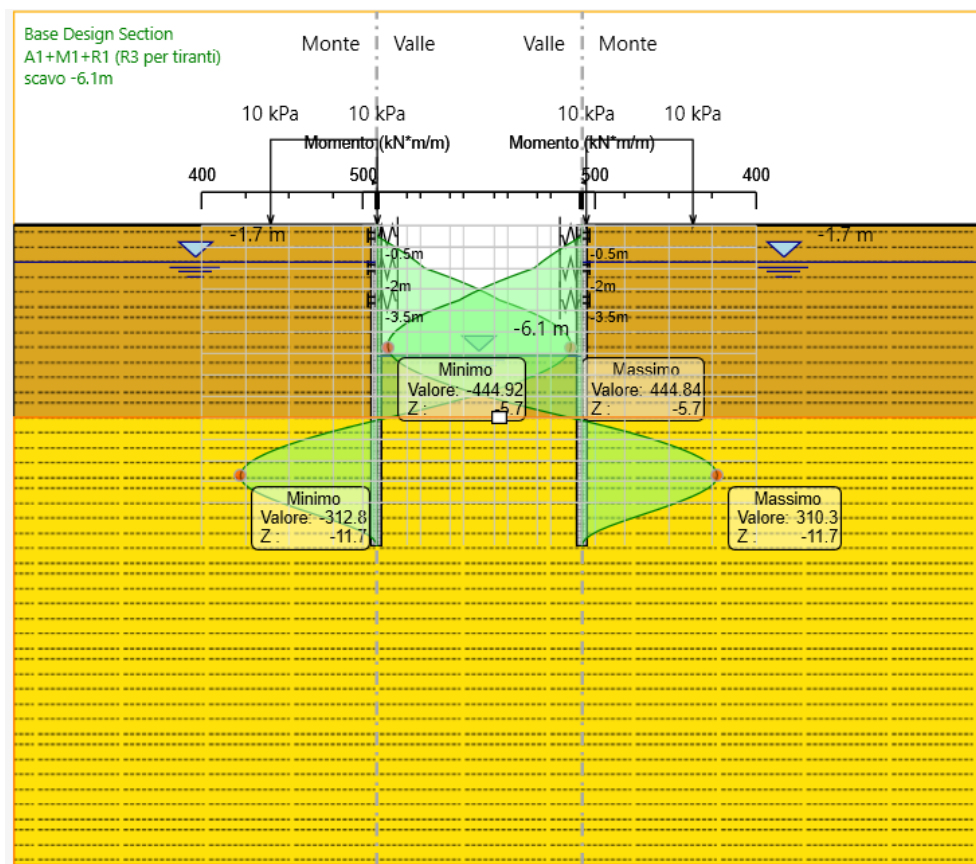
Base Design Section
A1+M1+R1 (R3 per tiranti)
scavo -6.1m

Monte Valle Valle Monte

10 kPa 10 kPa 10 kPa 10 kPa

Momento (kN*m/m) Momento (kN*m/m)

400 500 500 400

-1.7 m -1.7 m

-0.5m -0.5m
-2m -2m
-3.5m -3.5m

-6.1 m

Minimo
Valore: -444.92
Z : -5.7

Massimo
Valore: 444.84
Z : -5.7

Minimo
Valore: -312.8
Z : -11.7

Massimo
Valore: 310.3
Z : -11.7